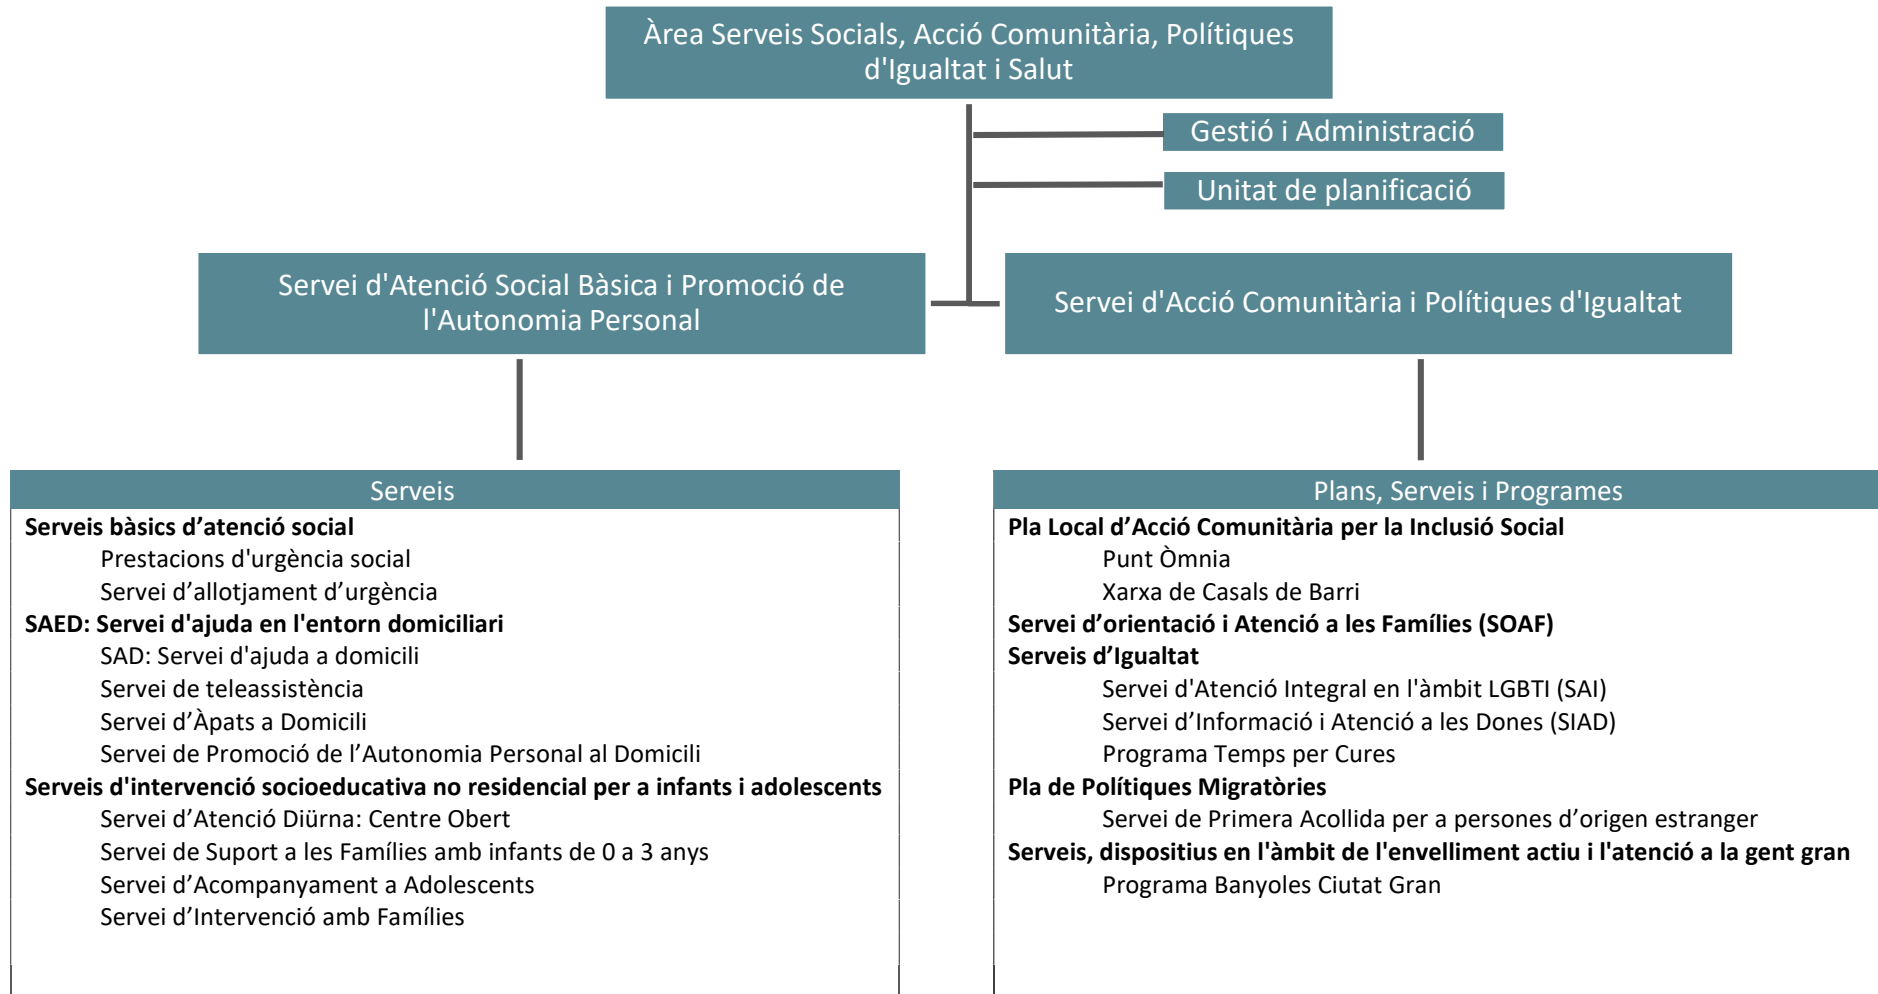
Àrea Serveis Socials, Acció Comunitària, Polítiques d'Igualtat i Salut

Gestió i Administració

Unitat de planificació

Servei d'Atenció Social Bàsica i Promoció de l'Autonomia Personal

Servei d'Acció Comunitària i Polítiques d'Igualtat

Serveis

**Serveis bàsics d'atenció social**
Prestacions d'urgència social
Servei d'allotjament d'urgència
**SAED: Servei d'ajuda en l'entorn domiciliari**
SAD: Servei d'ajuda a domicili
Servei de teleassistència
Servei d'Àpats a Domicili
Servei de Promoció de l'Autonomia Personal al Domicili
**Serveis d'intervenció socioeducativa no residencial per a infants i adolescents**
Servei d'Atenció Diürna: Centre Obert
Servei de Suport a les Famílies amb infants de 0 a 3 anys
Servei d'Acompanyament a Adolescents
Servei d'Intervenció amb Famílies

Plans, Serveis i Programes

**Pla Local d'Acció Comunitària per la Inclusió Social**
Punt Òmnia
Xarxa de Casals de Barri
**Servei d'orientació i Atenció a les Famílies (SOAF)**
**Serveis d'Igualtat**
Servei d'Atenció Integral en l'àmbit LGBTI (SAI)
Servei d'Informació i Atenció a les Dones (SIAD)
Programa Temps per Cures
**Pla de Polítiques Migratòries**
Servei de Primera Acollida per a persones d'origen estranger
**Serveis, dispositius en l'àmbit de l'envelliment actiu i l'atenció a la gent gran**
Programa Banyoles Ciutat Gran